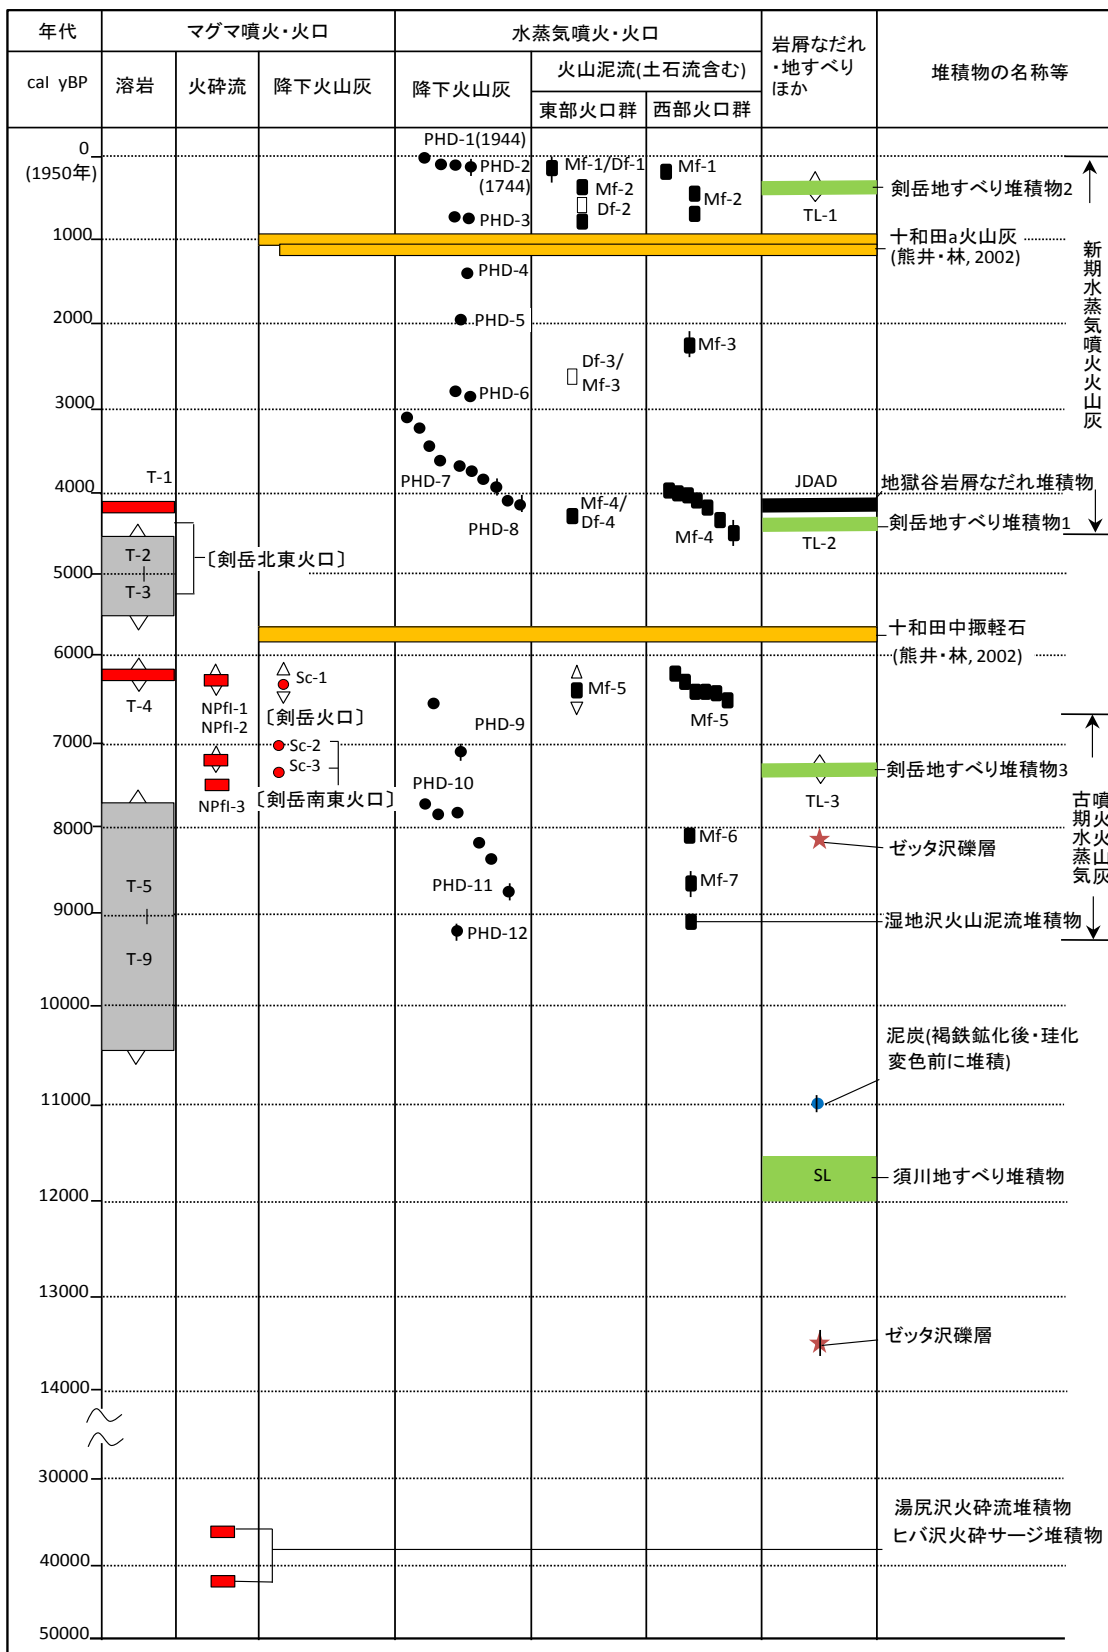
| 年代 | マグマ噴火・火口 | | | 水蒸気噴火・火口 | | | 岩屑なだれ・地すべりほか | 堆積物の名称等 |
|---|---|---|---|---|---|---|---|---|
| cal yBP | 溶岩 | 火砕流 | 降下火山灰 | 降下火山灰 | 火山泥流(土石流含む) 東部火口群 | 西部火口群 | | |

0
(1950年)
1000
2000
3000
4000
5000
6000
7000
8000
9000
10000
11000
12000
13000
14000
30000
40000
50000

PHD-1(1944)
PHD-2
(1744)
PHD-3
PHD-4
PHD-5
PHD-6
PHD-7
PHD-8
PHD-9
PHD-10
PHD-11
PHD-12

Mf-1/Df-1
Mf-2
Df-2
Df-3/
Mf-3
Mf-4/
Df-4
Mf-5

Mf-1
Mf-2
Mf-3
Mf-4
Mf-5
Mf-6
Mf-7

T-1
T-2
T-3
〔剣岳北東火口〕
T-4
T-5
T-9

NPfl-1
NPfl-2
NPfl-3

Sc-1
〔剣岳火口〕
Sc-2
Sc-3
〔剣岳南東火口〕

TL-1
JDAD
TL-2
TL-3
SL

剣岳地すべり堆積物2
十和田a火山灰
(熊井・林, 2002)
新期水蒸気噴火火山灰
地獄谷岩屑なだれ堆積物
剣岳地すべり堆積物1
十和田中掫軽石
(熊井・林, 2002)
剣岳地すべり堆積物3
ゼッタ沢礫層
古期水蒸気噴火火山灰
湿地沢火山泥流堆積物
泥炭(褐鉄鉱化後・珪化変色前に堆積)
須川地すべり堆積物
ゼッタ沢礫層
湯尻沢火砕流堆積物
ヒバ沢火砕サージ堆積物